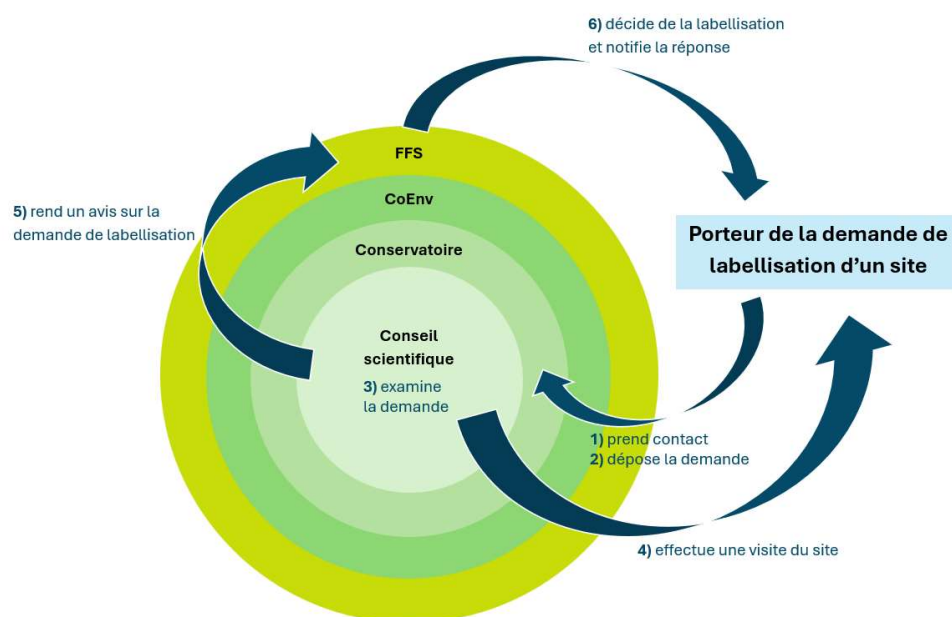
6) décide de la labellisation et notifie la réponse

5) rend un avis sur la demande de labellisation

FFS

CoEnv

Conservatoire

Conseil scientifique

3) examine la demande

Porteur de la demande de labellisation d'un site

1) prend contact
2) dépose la demande

4) effectue une visite du site